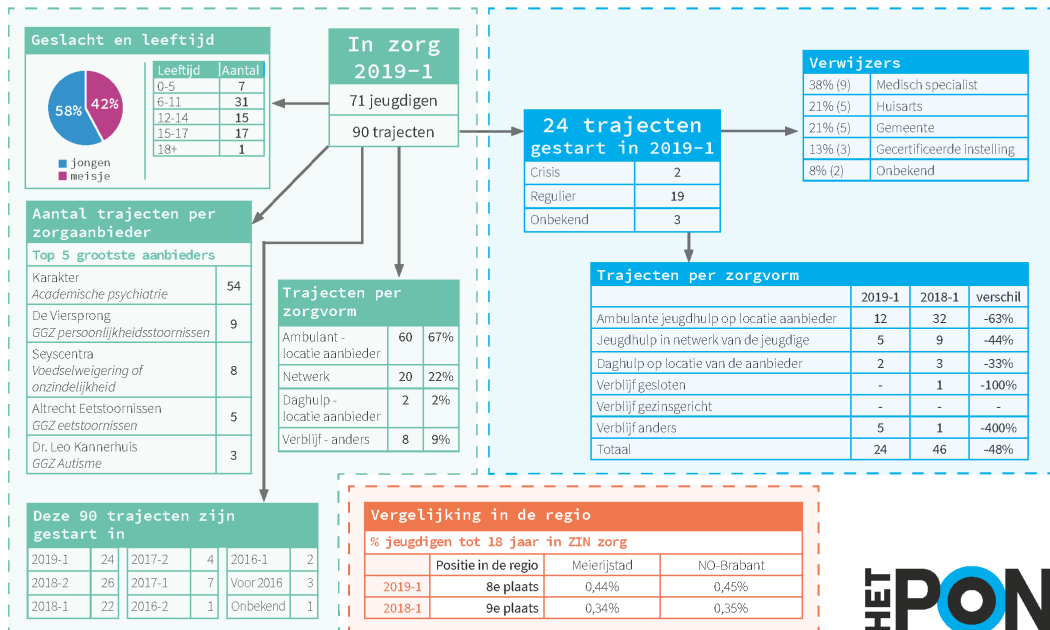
Geslacht en leeftijd

58%
42%
jongen
meisje

| Leeftijd | Aantal |
|---|---|
| 0-5 | 7 |
| 6-11 | 31 |
| 12-14 | 15 |
| 15-17 | 17 |
| 18+ | 1 |

In zorg 2019-1

71 jeugdigen

90 trajecten

24 trajecten gestart in 2019-1

| Crisis | 2 |
|---|---|
| Regulier | 19 |
| Onbekend | 3 |

Verwijzers

| 38% (9) | Medisch specialist |
|---|---|
| 21% (5) | Huisarts |
| 21% (5) | Gemeente |
| 13% (3) | Gecertificeerde instelling |
| 8% (2) | Onbekend |

Aantal trajecten per zorgaanbieder

Top 5 grootste aanbieders

| Karakter *Academische psychiatrie* | 54 |
|---|---|
| De Viersprong *GGZ persoonlijkheidsstoornissen* | 9 |
| Seyscentra *Voedselweigering of onzindelijkheid* | 8 |
| Altrecht Eetstoornissen *GGZ eetstoornissen* | 5 |
| Dr. Leo Kannerhuis *GGZ Autisme* | 3 |

Trajecten per zorgvorm

| Ambulant - locatie aanbieder | 60 | 67% |
|---|---|---|
| Netwerk | 20 | 22% |
| Daghulp - locatie aanbieder | 2 | 2% |
| Verblijf - anders | 8 | 9% |

Trajecten per zorgvorm

| | 2019-1 | 2018-1 | verschil |
|---|---|---|---|
| Ambulante jeugdhulp op locatie aanbieder | 12 | 32 | -63% |
| Jeugdhulp in netwerk van de jeugdige | 5 | 9 | -44% |
| Daghulp op locatie van de aanbieder | 2 | 3 | -33% |
| Verblijf gesloten | - | 1 | -100% |
| Verblijf gezinsgericht | - | - | - |
| Verblijf anders | 5 | 1 | -400% |
| Totaal | 24 | 46 | -48% |

Deze 90 trajecten zijn gestart in

| 2019-1 | 24 | 2017-2 | 4 | 2016-1 | 2 |
|---|---|---|---|---|---|
| 2018-2 | 26 | 2017-1 | 7 | Voor 2016 | 3 |
| 2018-1 | 22 | 2016-2 | 1 | Onbekend | 1 |

Vergelijking in de regio

% jeugdigen tot 18 jaar in ZIN zorg

| | Positie in de regio | Meierijstad | NO-Brabant |
|---|---|---|---|
| 2019-1 | 8e plaats | 0,44% | 0,45% |
| 2018-1 | 9e plaats | 0,34% | 0,35% |

HET PON